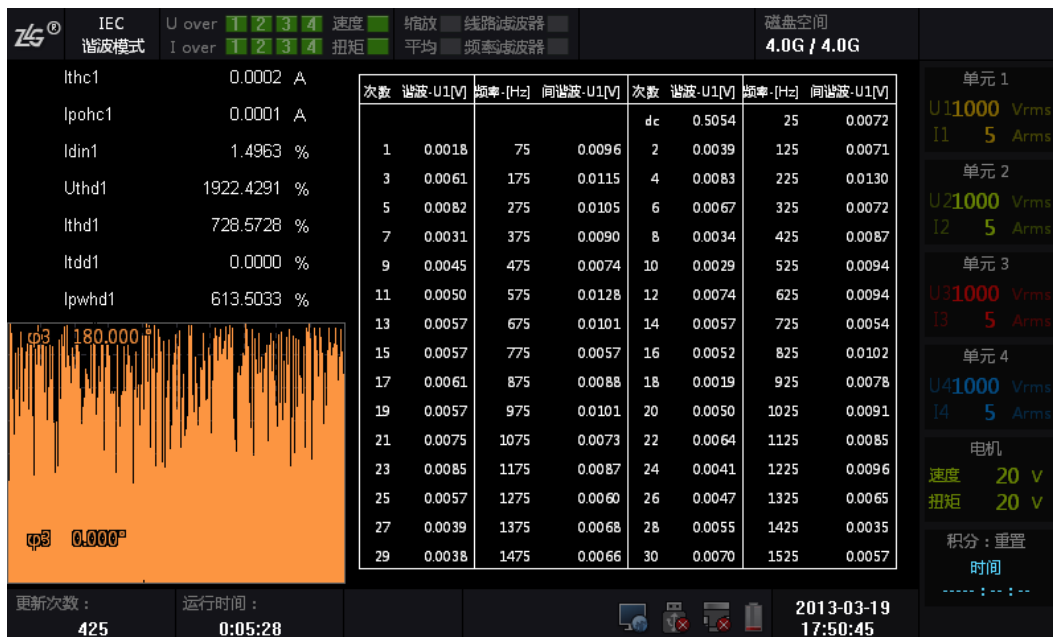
ZLG®
IEC
谐波模式
U over 1 2 3 4 速度 缩放 线路滤波器
I over 1 2 3 4 扭矩 平均 频率滤波器
磁盘空间
4.0G / 4.0G

Ithc1 0.0002 A
Ipohc1 0.0001 A
Idin1 1.4963 %
Uthd1 1922.4291 %
Ithd1 728.5728 %
Itdd1 0.0000 %
Ipwhd1 613.5033 %

φ3 180.000°
φ3 0.000°

| 次数 | 谐波-U1[V] | 频率-[Hz] | 间谐波-U1[V] | 次数 | 谐波-U1[V] | 频率-[Hz] | 间谐波-U1[V] |
|---|---|---|---|---|---|---|---|
| | | | | dc | 0.5054 | 25 | 0.0072 |
| 1 | 0.0018 | 75 | 0.0096 | 2 | 0.0039 | 125 | 0.0071 |
| 3 | 0.0061 | 175 | 0.0115 | 4 | 0.0083 | 225 | 0.0130 |
| 5 | 0.0082 | 275 | 0.0105 | 6 | 0.0067 | 325 | 0.0072 |
| 7 | 0.0031 | 375 | 0.0090 | 8 | 0.0034 | 425 | 0.0087 |
| 9 | 0.0045 | 475 | 0.0074 | 10 | 0.0029 | 525 | 0.0094 |
| 11 | 0.0050 | 575 | 0.0128 | 12 | 0.0074 | 625 | 0.0094 |
| 13 | 0.0057 | 675 | 0.0101 | 14 | 0.0057 | 725 | 0.0054 |
| 15 | 0.0057 | 775 | 0.0057 | 16 | 0.0052 | 825 | 0.0102 |
| 17 | 0.0061 | 875 | 0.0088 | 18 | 0.0019 | 925 | 0.0078 |
| 19 | 0.0057 | 975 | 0.0101 | 20 | 0.0050 | 1025 | 0.0091 |
| 21 | 0.0075 | 1075 | 0.0073 | 22 | 0.0064 | 1125 | 0.0085 |
| 23 | 0.0085 | 1175 | 0.0087 | 24 | 0.0041 | 1225 | 0.0096 |
| 25 | 0.0057 | 1275 | 0.0060 | 26 | 0.0047 | 1325 | 0.0065 |
| 27 | 0.0039 | 1375 | 0.0068 | 28 | 0.0055 | 1425 | 0.0035 |
| 29 | 0.0038 | 1475 | 0.0066 | 30 | 0.0070 | 1525 | 0.0057 |

单元 1
U1 1000 Vrms
I1 5 Arms
单元 2
U2 1000 Vrms
I2 5 Arms
单元 3
U3 1000 Vrms
I3 5 Arms
单元 4
U4 1000 Vrms
I4 5 Arms
电机
速度 20 V
扭矩 20 V
积分：重置
时间
----- : -- : --

更新次数：
425
运行时间：
0:05:28
2013-03-19
17:50:45